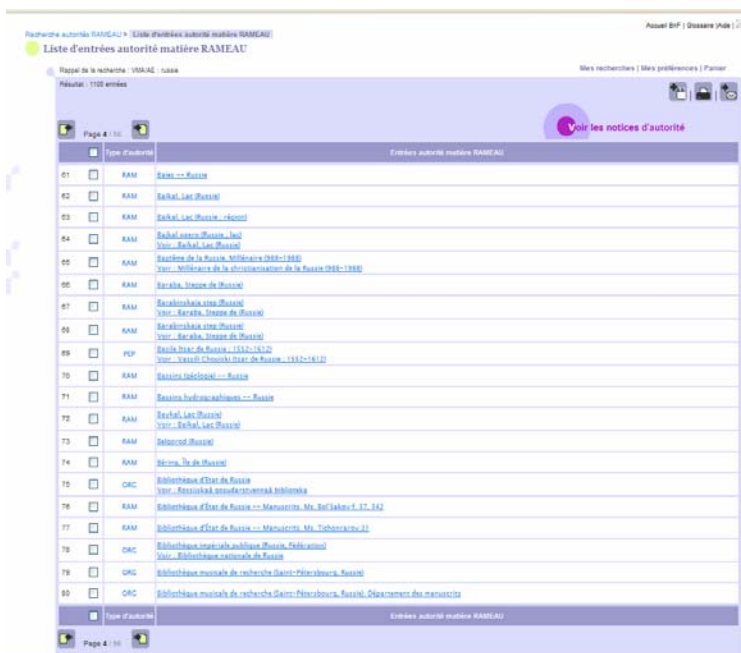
Recherche autorités RAMEAU > Liste d'entrées autorité matière RAMEAU

Accueil BnF | Glossaire | Aide | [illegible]

Liste d'entrées autorité matière RAMEAU

Rappel de la recherche : VMA/AE : russie

Mes recherches | Mes préférences | Panier

Résultat : 1105 entrées

Page 4 / 56

Voir les notices d'autorité

| | | Type d'autorité | Entrées autorité matière RAMEAU |
|---|---|---|---|
| 61 | ☐ | RAM | Baies -- Russie |
| 62 | ☐ | RAM | Baïkal, Lac (Russie) |
| 63 | ☐ | RAM | Baïkal, Lac (Russie ; région) |
| 64 | ☐ | RAM | Bajkal ozero (Russie ; lac) Voir : Baïkal, Lac (Russie) |
| 65 | ☐ | RAM | Baptême de la Russie, Millénaire (988-1988) Voir : Millénaire de la christianisation de la Russie (988-1988) |
| 66 | ☐ | RAM | Baraba, Steppe de (Russie) |
| 67 | ☐ | RAM | Barabinskaia step (Russie) Voir : Baraba, Steppe de (Russie) |
| 68 | ☐ | RAM | Barabinskaja step (Russie) Voir : Baraba, Steppe de (Russie) |
| 69 | ☐ | PEP | Basile (tsar de Russie ; 1552-1612) Voir : Vassili Chouiski (tsar de Russie ; 1552-1612) |
| 70 | ☐ | RAM | Bassins (géologie) -- Russie |
| 71 | ☐ | RAM | Bassins hydrographiques -- Russie |
| 72 | ☐ | RAM | Baykal, Lac (Russie) Voir : Baïkal, Lac (Russie) |
| 73 | ☐ | RAM | Belgorod (Russie) |
| 74 | ☐ | RAM | Béring, Île de (Russie) |
| 75 | ☐ | ORC | Bibliothèque d'État de Russie Voir : Rossijskaâ gosudarstvennaâ biblioteka |
| 76 | ☐ | RAM | Bibliothèque d'État de Russie -- Manuscrits. Ms. Bol'šakov f. 37, 342 |
| 77 | ☐ | RAM | Bibliothèque d'État de Russie -- Manuscrits. Ms. Tichonravov 31 |
| 78 | ☐ | ORC | Bibliothèque impériale publique (Russie, Fédération) Voir : Bibliothèque nationale de Russie |
| 79 | ☐ | ORC | Bibliothèque musicale de recherche (Saint-Pétersbourg, Russie) |
| 80 | ☐ | ORC | Bibliothèque musicale de recherche (Saint-Pétersbourg, Russie). Département des manuscrits |
| | ☐ | Type d'autorité | Entrées autorité matière RAMEAU |

Page 4 / 56